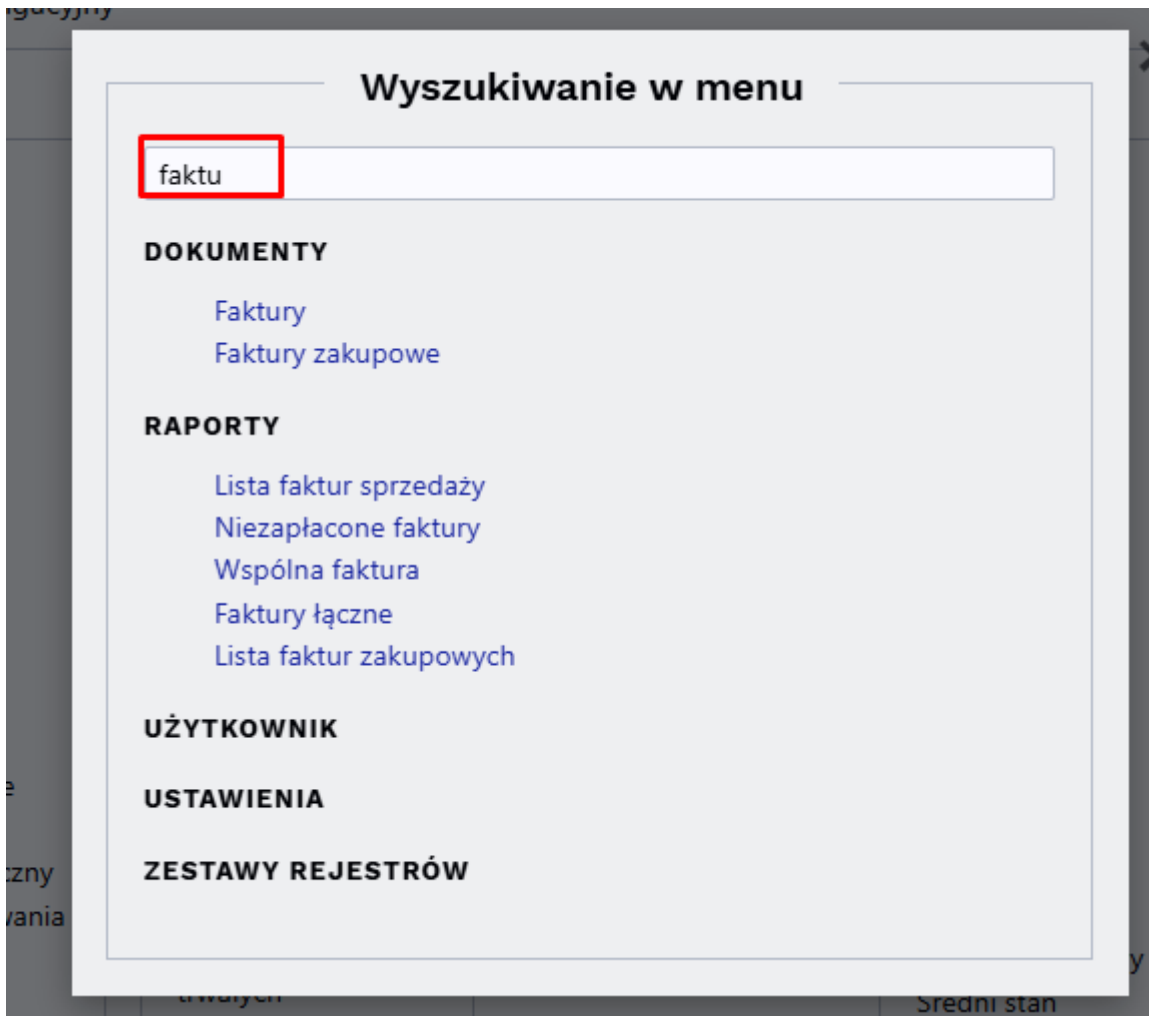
Wyszukiwanie w menu

faktu

DOKUMENTY

Faktury
Faktury zakupowe

RAPORTY

Lista faktur sprzedaży
Niezapłacone faktury
Wspólna faktura
Faktury łączne
Lista faktur zakupowych

UŻYTKOWNIK

USTAWIENIA

ZESTAWY REJESTRÓW

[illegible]

czny
vania
trwałych
Średni stan